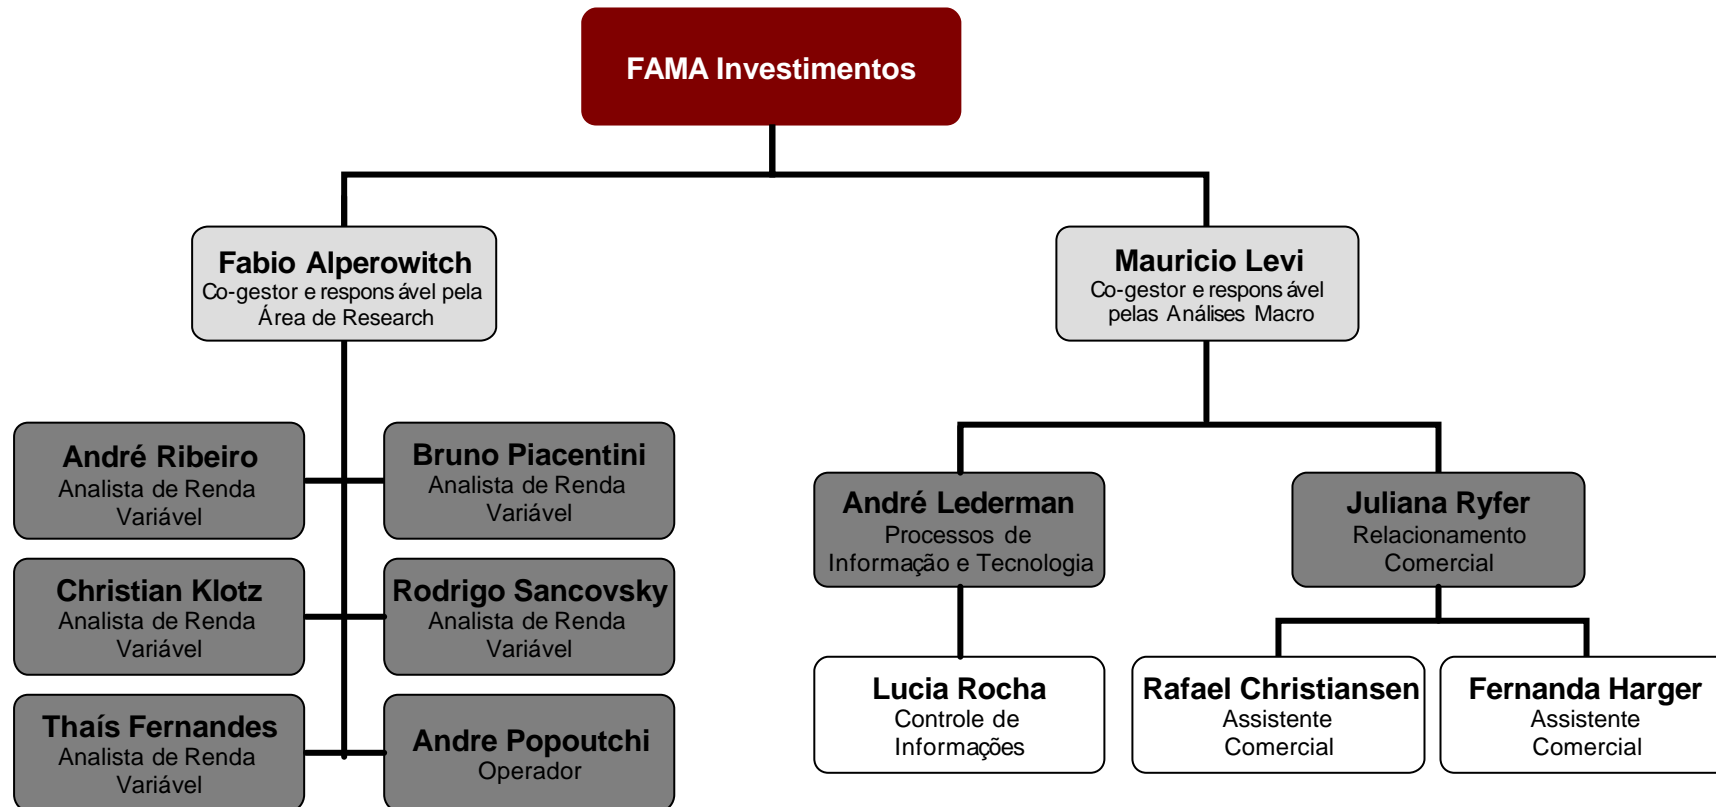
FAMA Investimentos

Fabio Alperowitch
Co-gestor e respons ável pela Área de Research

Mauricio Levi
Co-gestor e respons ável pelas Análises Macro

André Ribeiro
Analista de Renda Variável

Bruno Piacentini
Analista de Renda Variável

Christian Klotz
Analista de Renda Variável

Rodrigo Sancovsky
Analista de Renda Variável

Thaís Fernandes
Analista de Renda Variável

Andre Popoutchi
Operador

André Lederman
Processos de Informação e Tecnologia

Juliana Ryfer
Relacionamento Comercial

Lucia Rocha
Controle de Informações

Rafael Christiansen
Assistente Comercial

Fernanda Harger
Assistente Comercial